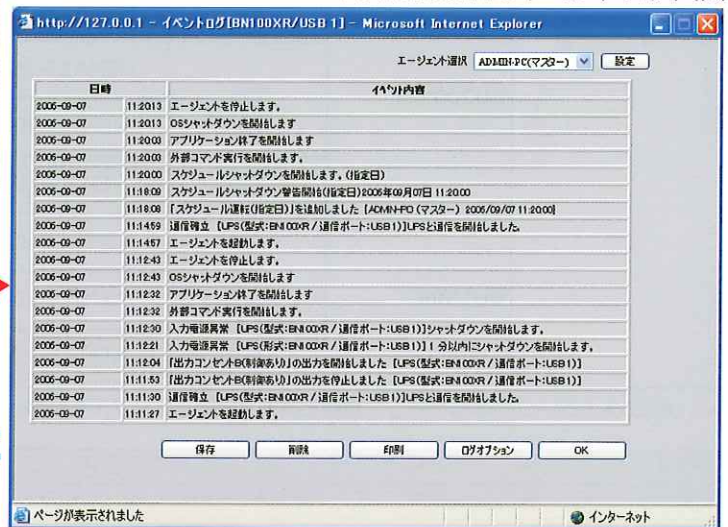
http://127.0.0.1 - イベントログ[BN100XR/USB 1] - Microsoft Internet Explorer

エージェント選択 ADMIN-PC(マスター) 設定

| 日時 | | イベント内容 |
|---|---|---|
| 2005-09-07 | 11:20:13 | エージェントを停止します。 |
| 2005-09-07 | 11:20:13 | OSシャットダウンを開始します |
| 2005-09-07 | 11:20:03 | アプリケーション終了を開始します |
| 2005-09-07 | 11:20:03 | 外部コマンド実行を開始します。 |
| 2005-09-07 | 11:20:00 | スケジュールシャットダウンを開始します。(指定日) |
| 2005-09-07 | 11:18:09 | スケジュールシャットダウン警告開始(指定日)2005年09月07日 11:20:00 |
| 2005-09-07 | 11:18:08 | 「スケジュール運転(指定日)」を追加しました [ADMIN-PC (マスター) 2005/09/07 11:20:00] |
| 2005-09-07 | 11:14:59 | 通信確立 [UPS(型式:BN100XR / 通信ポート:USB1)]UPSと通信を開始しました。 |
| 2005-09-07 | 11:14:57 | エージェントを起動します。 |
| 2005-09-07 | 11:12:43 | エージェントを停止します。 |
| 2005-09-07 | 11:12:43 | OSシャットダウンを開始します |
| 2005-09-07 | 11:12:32 | アプリケーション終了を開始します |
| 2005-09-07 | 11:12:32 | 外部コマンド実行を開始します。 |
| 2005-09-07 | 11:12:30 | 入力電源異常 [UPS(型式:BN100XR / 通信ポート:USB1)]シャットダウンを開始します。 |
| 2005-09-07 | 11:12:21 | 入力電源異常 [UPS(形式:BN100XR / 通信ポート:USB1)] 1 分以内にシャットダウンを開始します。 |
| 2005-09-07 | 11:12:04 | 「出力コンセントB(制御あり)」の出力を開始しました [UPS(型式:BN100XR / 通信ポート:USB1)] |
| 2005-09-07 | 11:11:53 | 「出力コンセントB(制御あり)」の出力を停止しました [UPS(型式:BN100XR / 通信ポート:USB1)] |
| 2005-09-07 | 11:11:30 | 通信確立 [UPS(型式:BN100XR / 通信ポート:USB1)]UPSと通信を開始しました。 |
| 2005-09-07 | 11:11:27 | エージェントを起動します。 |

保存 削除 印刷 ログオプション OK

ページが表示されました
インターネット